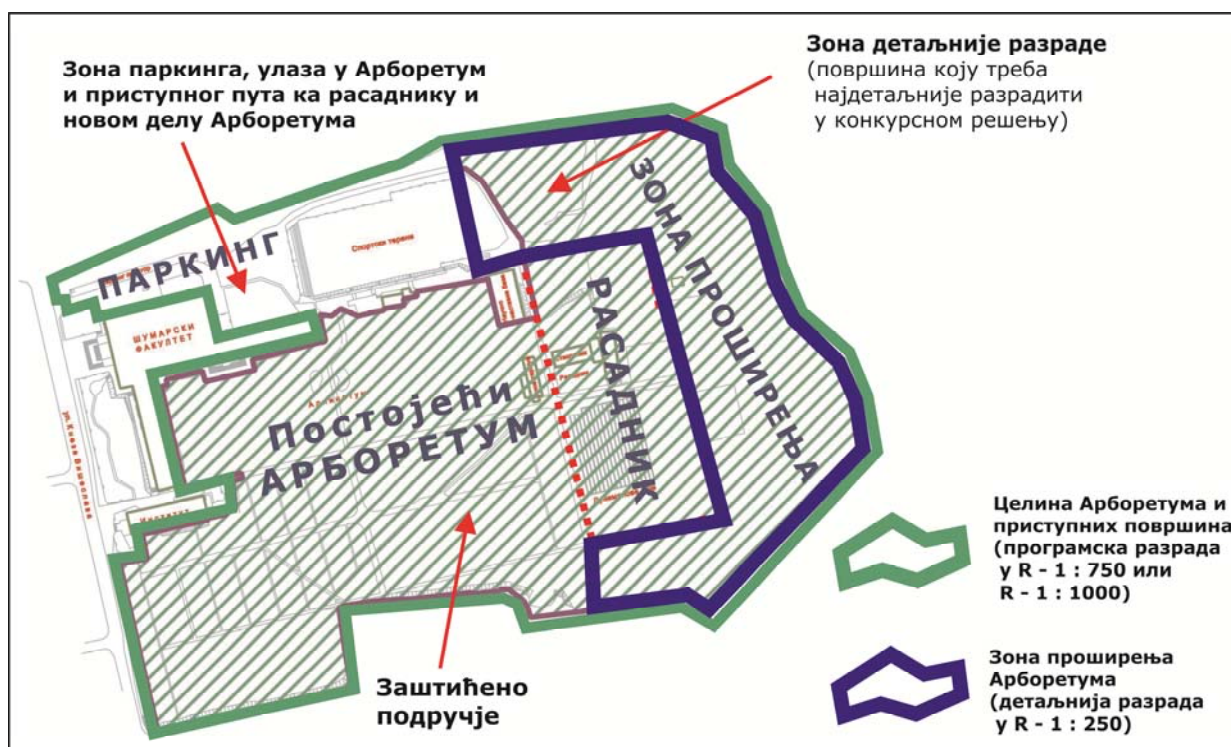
Зона паркинга, улаза у Арборетум и приступног пута ка расаднику и новом делу Арборетума

Зона детаљније разраде
(површина коју треба најдетаљније разрадити у конкурсном решењу)

ПАРКИНГ

Спортски терени

ШУМАРСКИ ФАКУЛТЕТ

ЗОНА ПРОШИРЕЊА

РАСАДНИК

Постојећи АРБОРЕТУМ

ул. Кнеза Вишеслава

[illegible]

Заштићено подручје

Целина Арборетума и приступних површина (програмска разрада у R - 1 : 750 или R - 1 : 1000)

Зона проширења Арборетума (детаљнија разрада у R - 1 : 250)